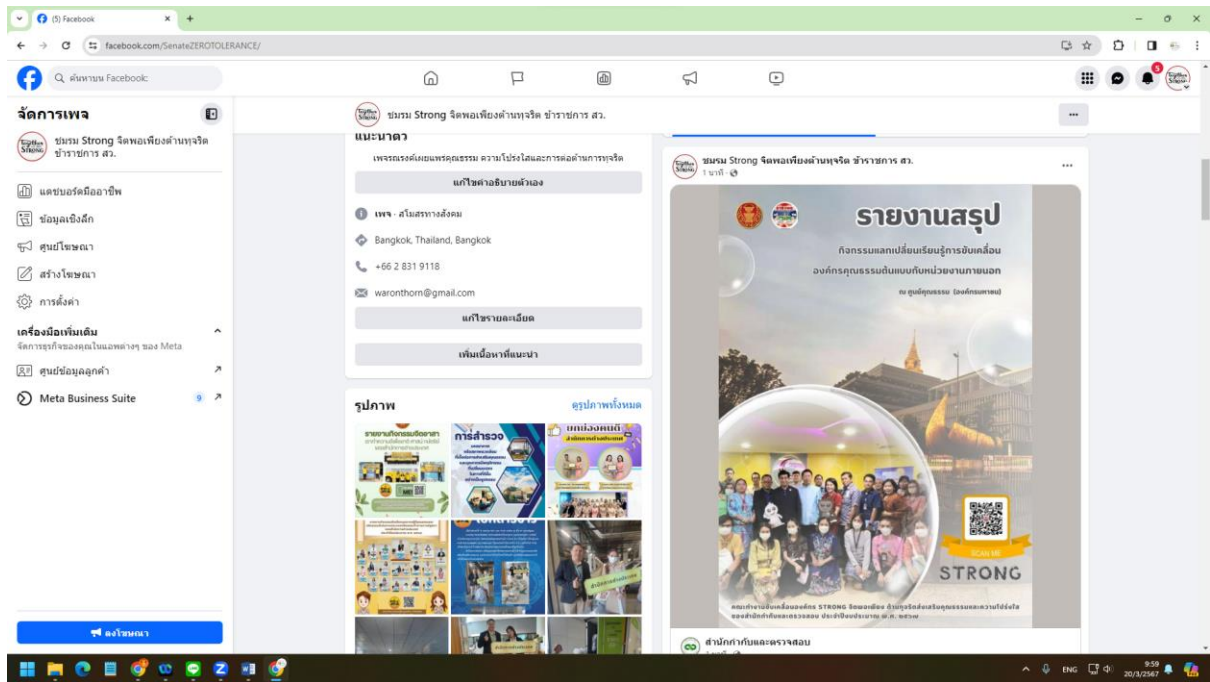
(5) Facebook

facebook.com/SenateZEROTOLERANCE/

ค้นหาบน Facebook

จัดการเพจ

ชมรม Strong จิตพอเพียงต้านทุจริต ข้าราชการ สว.

แดชบอร์ดมืออาชีพ

ข้อมูลเชิงลึก

ศูนย์โฆษณา

สร้างโฆษณา

การตั้งค่า

เครื่องมือเพิ่มเติม

จัดการธุรกิจของคุณในแอพต่างๆ ของ Meta

ศูนย์ข้อมูลลูกค้า

Meta Business Suite 9

ลงโฆษณา

ชมรม Strong จิตพอเพียงต้านทุจริต ข้าราชการ สว.

แนะนำตัว

เผยแพร่ส่งเสริมคุณธรรม ความโปร่งใสและการต่อต้านการทุจริต

แก้ไขคำอธิบายตัวเอง

เพจ · สโมสรทางสังคม

Bangkok, Thailand, Bangkok

+66 2 831 9118

waronthorn@gmail.com

แก้ไขรายละเอียด

เพิ่มเนื้อหาที่แนะนำ

รูปภาพ

ดูรูปภาพทั้งหมด

การสำรวจ

ชมรม Strong จิตพอเพียงต้านทุจริต ข้าราชการ สว.

1 นาที

รายงานสรุป

กิจกรรมแลกเปลี่ยนเรียนรู้การขับเคลื่อน

องค์กรคุณธรรมต้นแบบกับหน่วยงานภายนอก

ณ ศูนย์คุณธรรม (องค์การมหาชน)

SCAN ME

STRONG

สำนักกำกับและตรวจสอบ

ENG 9:59 20/3/2567